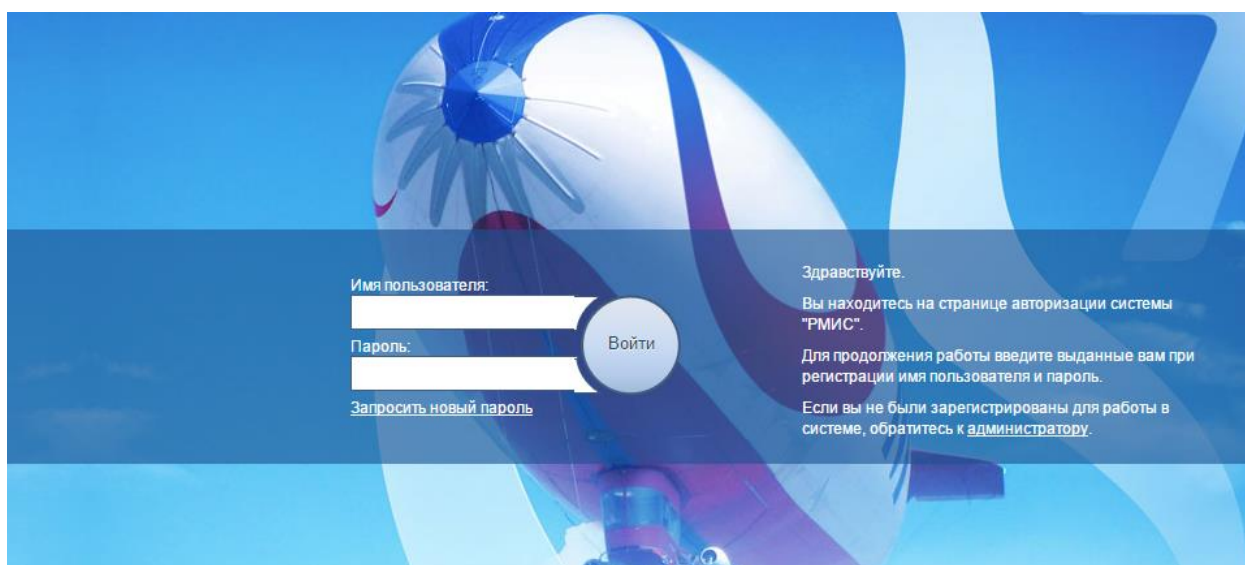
Имя пользователя:

Пароль:

Войти

Запросить новый пароль

Здравствуйте.

Вы находитесь на странице авторизации системы "РМИС".

Для продолжения работы введите выданные вам при регистрации имя пользователя и пароль.

Если вы не были зарегистрированы для работы в системе, обратитесь к администратору.